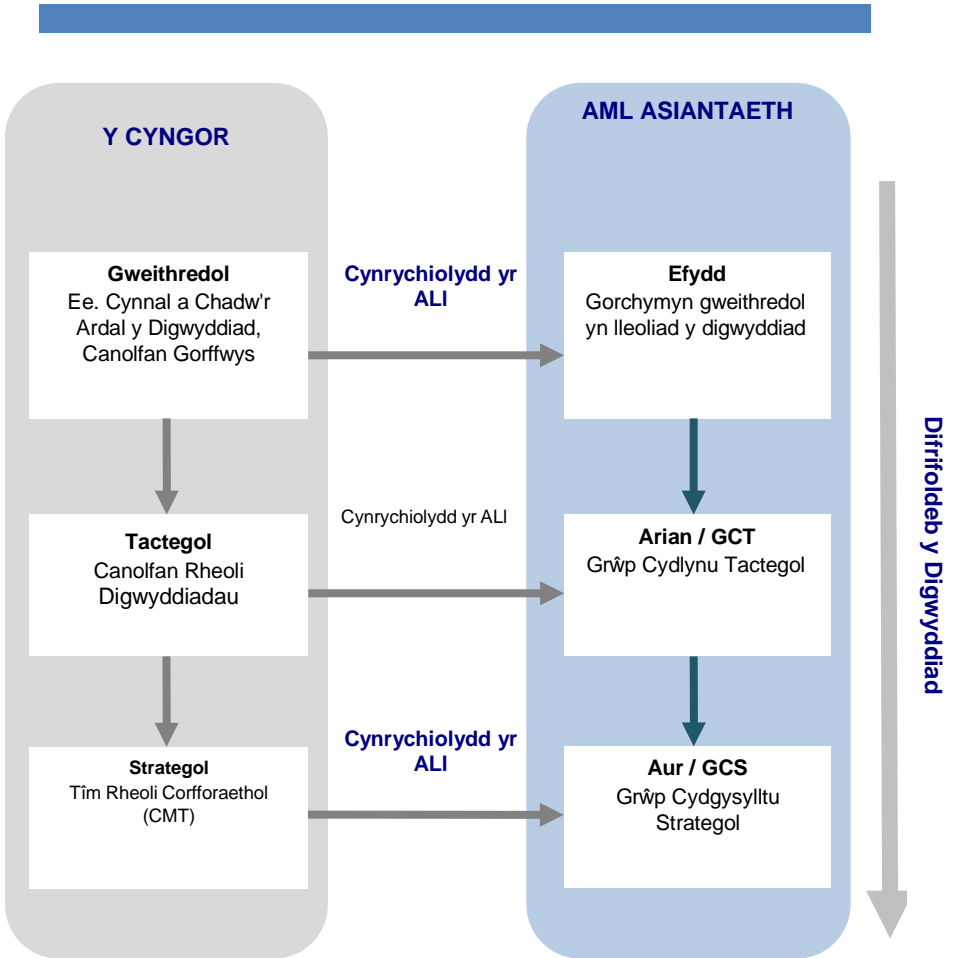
Y CYNGOR

AML ASIANTAETH

Gweithredol
Ee. Cynnal a Chadw'r Ardal y Digwyddiad, Canolfan Gorffwys

Cynrychiolydd yr ALI

Efydd
Gorchymyn gweithredol yn lleoliad y digwyddiad

Difrifoldeb y Digwyddiad

Tactegol
Canolfan Rheoli Digwyddiadau

Cynrychiolydd yr ALI

Arian / GCT
Grŵp Cydlynu Tactegol

Strategol
Tîm Rheoli Corfforaethol (CMT)

Cynrychiolydd yr ALI

Aur / GCS
Grŵp Cydgysylltu Strategol